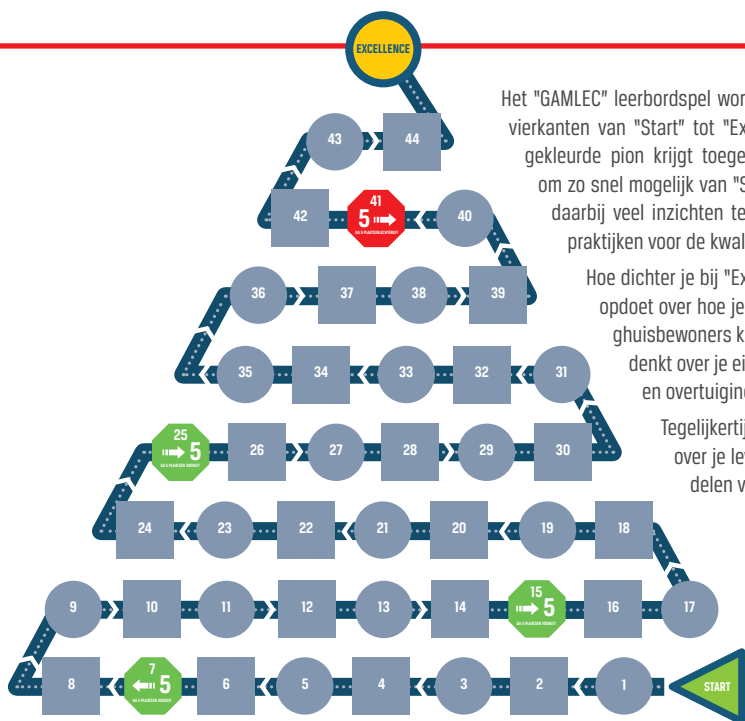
EXCELLENCE

Het "GAMLEC" leerbordspel wor
vierkanten van "Start" tot "Ex
gekleurde pion krijgt toege
om zo snel mogelijk van "S
daarbij veel inzichten te
praktijken voor de kwal

Hoe dichter je bij "Ex
opdoet over hoe je
ghuisbewoners k
denkt over je ei
en overtuigin

Tegelijkerti
over je le
delen v

43
44
42
41
5
GA 5 PLAATSEN ACHTERUIT
40
36
37
38
39
35
34
33
32
31
25
5
GA 5 PLAATSEN VOORUIT
26
27
28
29
30
24
23
22
21
20
19
18
9
10
11
12
13
14
15
5
GA 5 PLAATSEN VOORUIT
16
17
8
7
5
GA 5 PLAATSEN VOORUIT
6
5
4
3
2
1
START